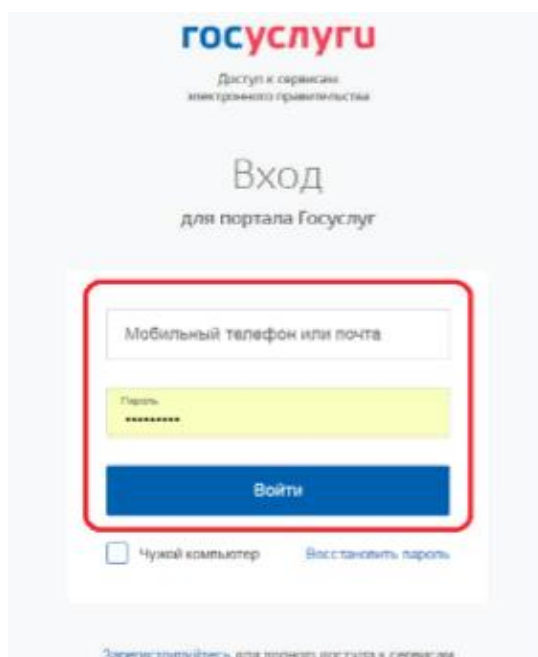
госуслуги

Доступ к сервисам электронного правительства

Вход

для портала Госуслуг

Мобильный телефон или почта

Пароль
••••••••••

Войти

Чужой компьютер

Восстановить пароль

Зарегистрируйтесь для полного доступа к сервисам